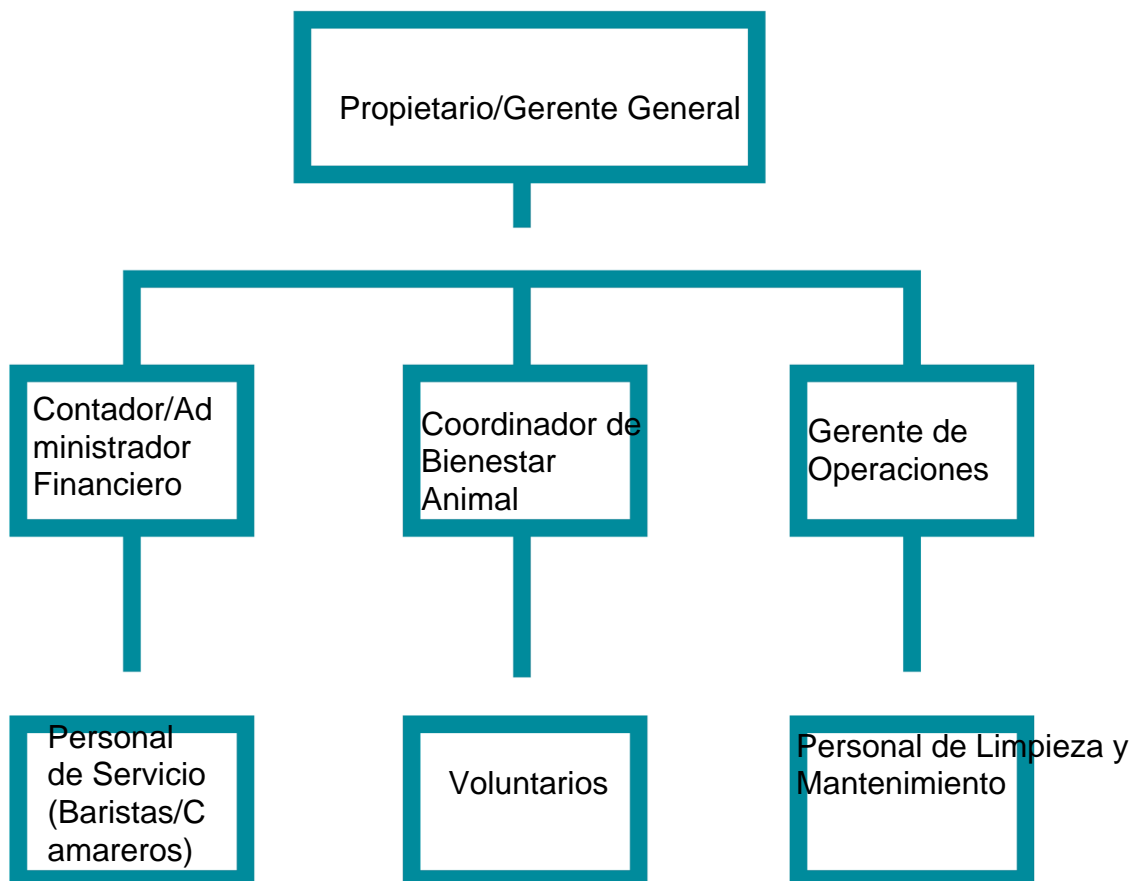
Propietario/Gerente General

Contador/Administrador Financiero

Coordinador de Bienestar Animal

Gerente de Operaciones

Personal de Servicio (Baristas/Camareros)

Voluntarios

Personal de Limpieza y Mantenimiento